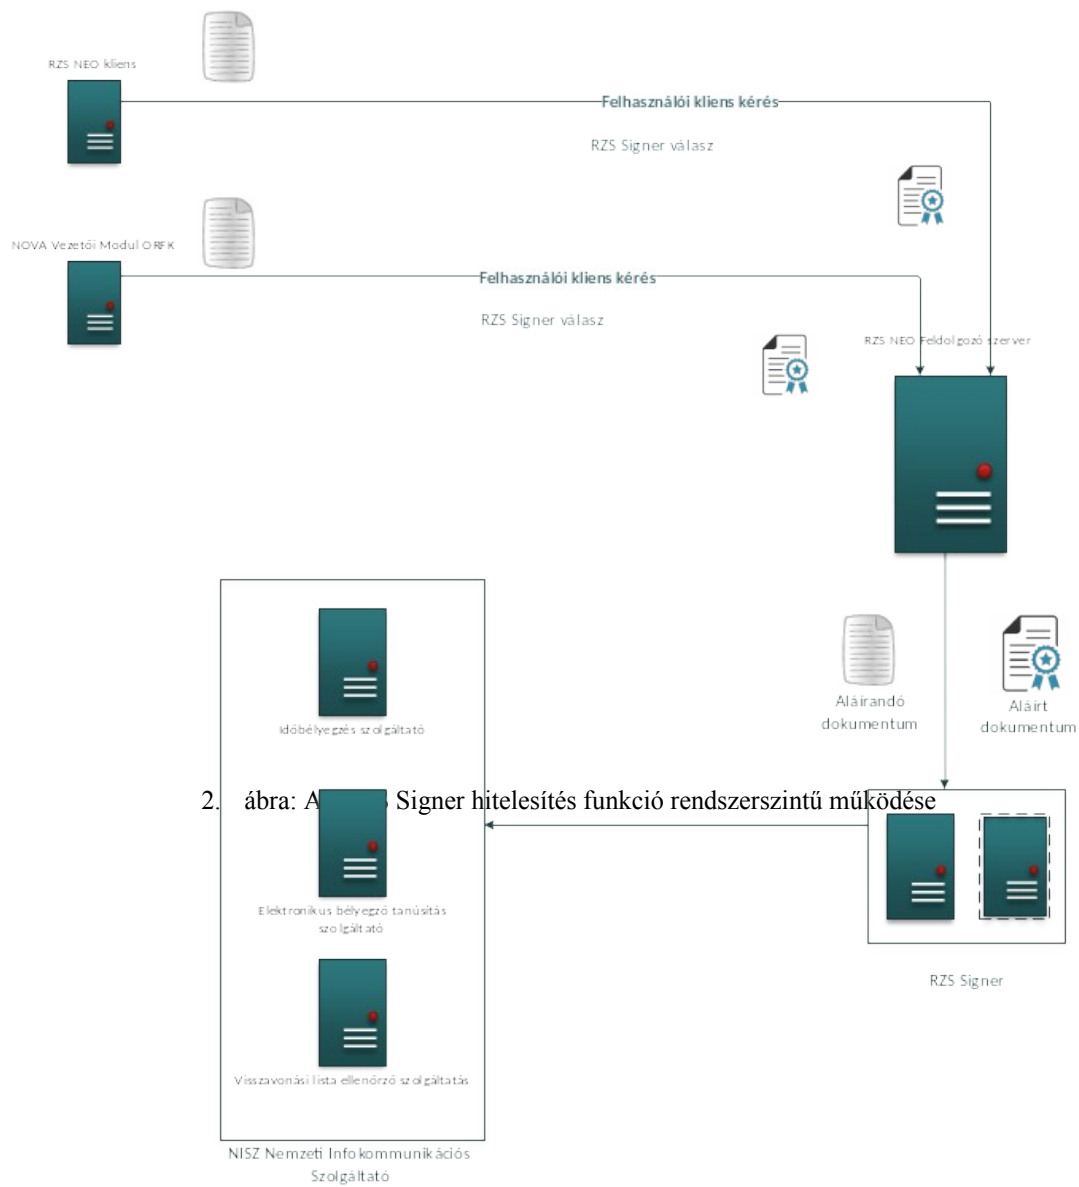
RZS NEO kliens

Felhasználói kliens kérés

RZS Signer válasz

NOVA Vezetői Modul ORFK

Felhasználói kliens kérés

RZS Signer válasz

RZS NEO Feldolgozó szerver

Aláírandó dokumentum

Aláírt dokumentum

Időbélyegzés szolgáltató

2. ábra: A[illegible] Signer hitelesítés funkció rendszerszintű működése

Elektronikus bélyegző tanúsítás szolgáltató

Visszavonási lista ellenőrző szolgáltatás

NISZ Nemzeti Infokommunikációs Szolgáltató

RZS Signer